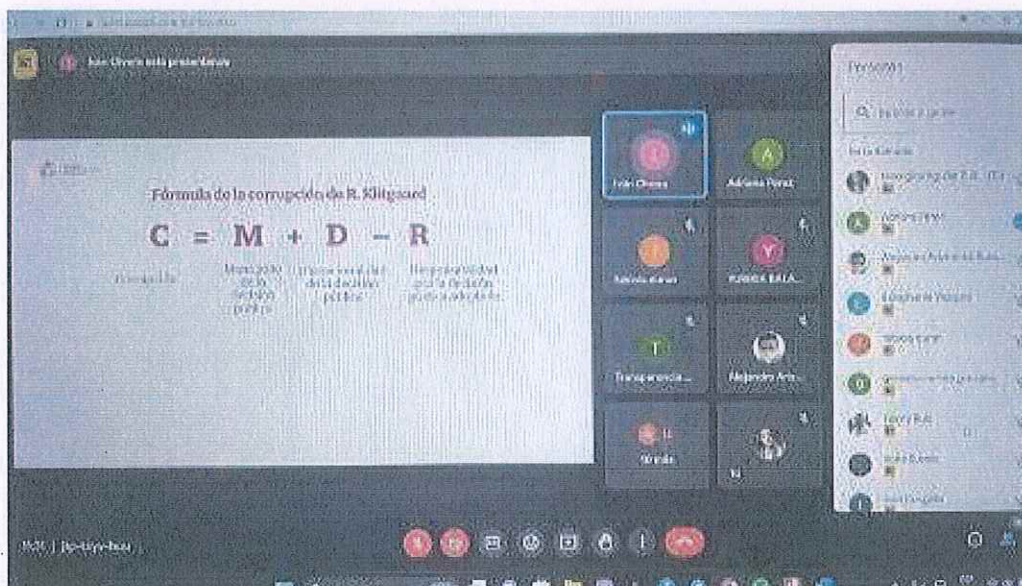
Iván Olvera está presentando

Fórmula de la corrupción de R. Klitgaard

C = M + D − R

Corrupción

Monopolio de la decisión pública

Discrecionalidad de la decisión pública

Responsabilidad por la decisión pública adoptada

Iván Olvera

Adriana Pérez

Karolis

KARINA BALA...

Transparencia...

Alejandro Aris...

Personas

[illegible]

Ale

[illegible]

Adriana Pérez

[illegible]

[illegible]